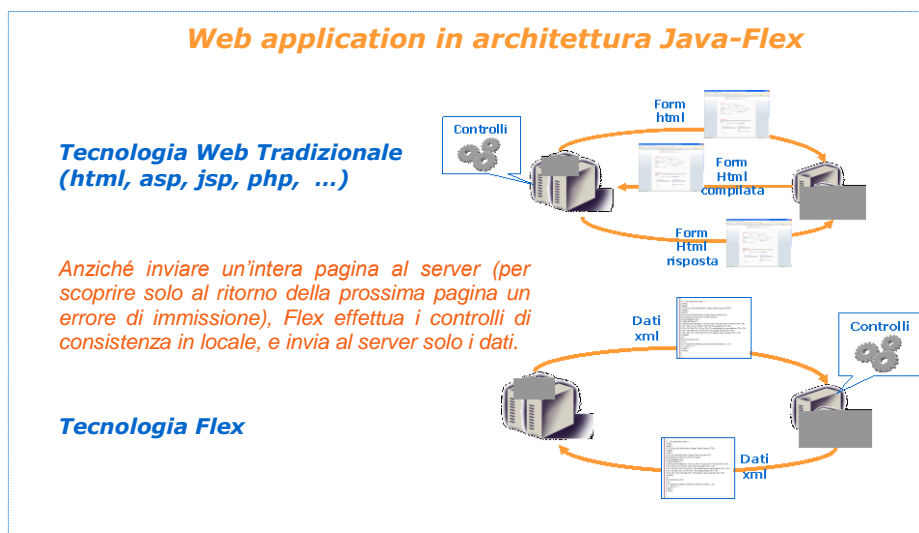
Web application in architettura Java-Flex

Tecnologia Web Tradizionale (html, asp, jsp, php, ...)

Controlli

Form html

Form Html compilata

Form Html risposta

Anziché inviare un'intera pagina al server (per scoprire solo al ritorno della prossima pagina un errore di immissione), Flex effettua i controlli di consistenza in locale, e invia al server solo i dati.

Dati xml

Controlli

Tecnologia Flex

Dati xml